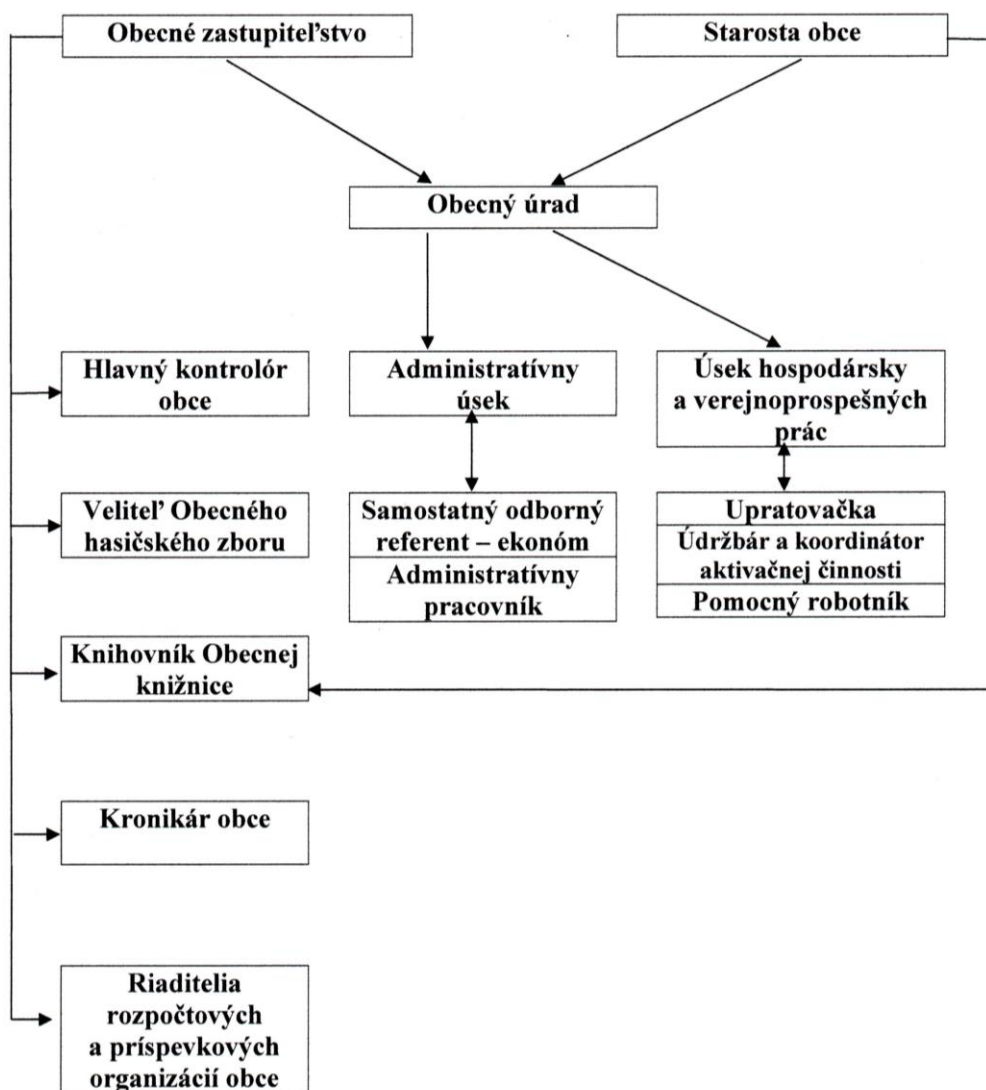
Obecné zastupiteľstvo

Starosta obce

Obecný úrad

Hlavný kontrolór obce

Administratívny úsek

Úsek hospodársky a verejnoprospešných prác

Veliteľ Obecného hasičského zboru

Samostatný odborný referent – ekonóm

Administratívny pracovník

Upratovačka

Údržbár a koordinátor aktivačnej činnosti

Pomocný robotník

Knihovník Obecnej knižnice

Kronikár obce

Riaditelia rozpočtových a príspevkových organizácií obce